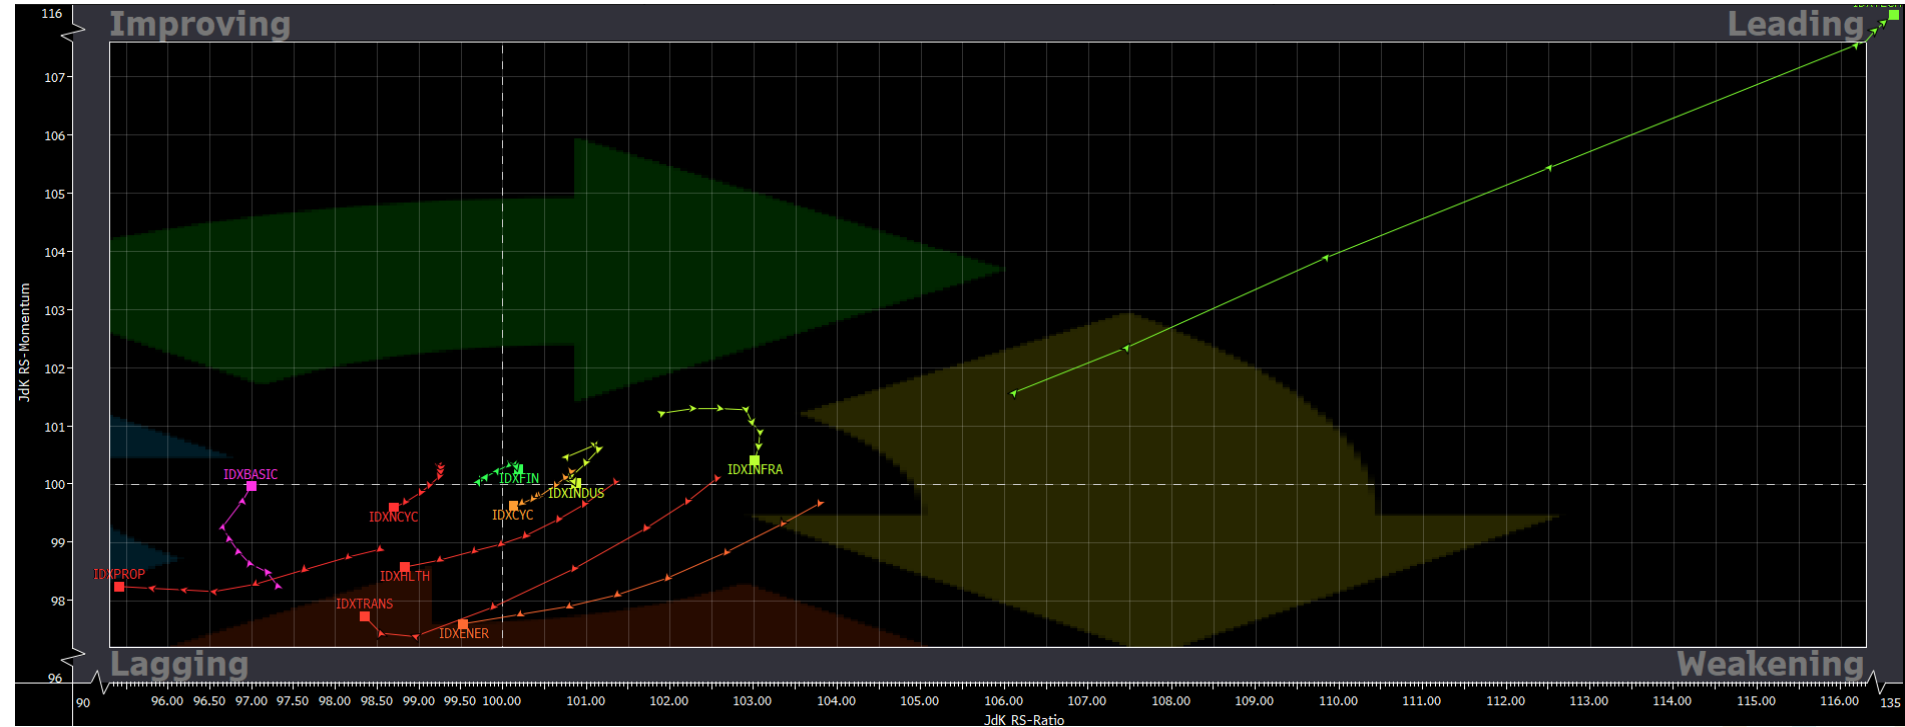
Improving
Leading
Lagging
Weakening

116
107
106
105
104
103
102
101
100
99
98
96

JdK RS-Momentum

IDXTECH
IDXBASIC
IDXFIN
IDXINDUS
IDXINFRA
IDXNCYC
IDXCYC
IDXPROP
IDXHLTH
IDXTRANS
IDXENER

90
96.00
96.50
97.00
97.50
98.00
98.50
99.00
99.50
100.00
101.00
102.00
103.00
104.00
105.00
106.00
107.00
108.00
109.00
110.00
111.00
112.00
113.00
114.00
115.00
116.00
135

JdK RS-Ratio